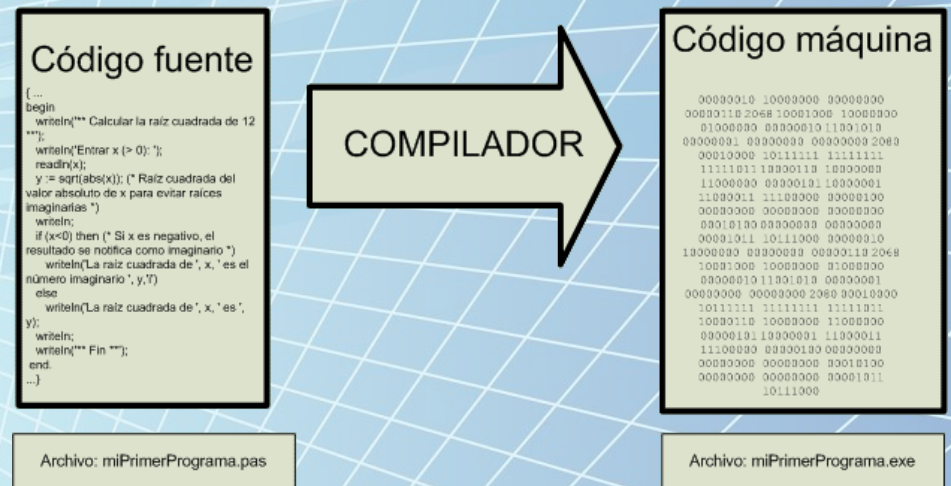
Código fuente

{...
begin
writeln('** Calcular la raíz cuadrada de 12 **');
writeln('Entrar x (> 0): ');
readln(x);
y := sqrt(abs(x)); (* Raíz cuadrada del valor absoluto de x para evitar raíces imaginarias *)
writeln;
if (x<0) then (* Si x es negativo, el resultado se notifica como imaginario *)
writeln('La raíz cuadrada de ', x, ' es el número imaginario ', y,'i')
else
writeln('La raíz cuadrada de ', x, ' es ', y);
writeln;
writeln('** Fin **');
end.
...}

COMPILADOR

Código máquina

00000010 10000000 00000000 00000110 2068 10001000 10000000 01000000 00000010 11001010 00000001 00000000 00000000 2068 00010000 10111111 11111111 11111011 10000110 10000000 11000000 00000101 10000001 11000011 11100000 00000100 00000000 00000000 00000000 00010100 00000000 00000000 00001011 10111000 00000010 10000000 00000000 00000110 2068 10001000 10000000 01000000 00000010 11001010 00000001 00000000 00000000 2068 00010000 10111111 11111111 11111011 10000110 10000000 11000000 00000101 10000001 11000011 11100000 00000100 00000000 00000000 00000000 00010100 00000000 00000000 00001011 10111000

Archivo: miPrimerPrograma.pas

Archivo: miPrimerPrograma.exe